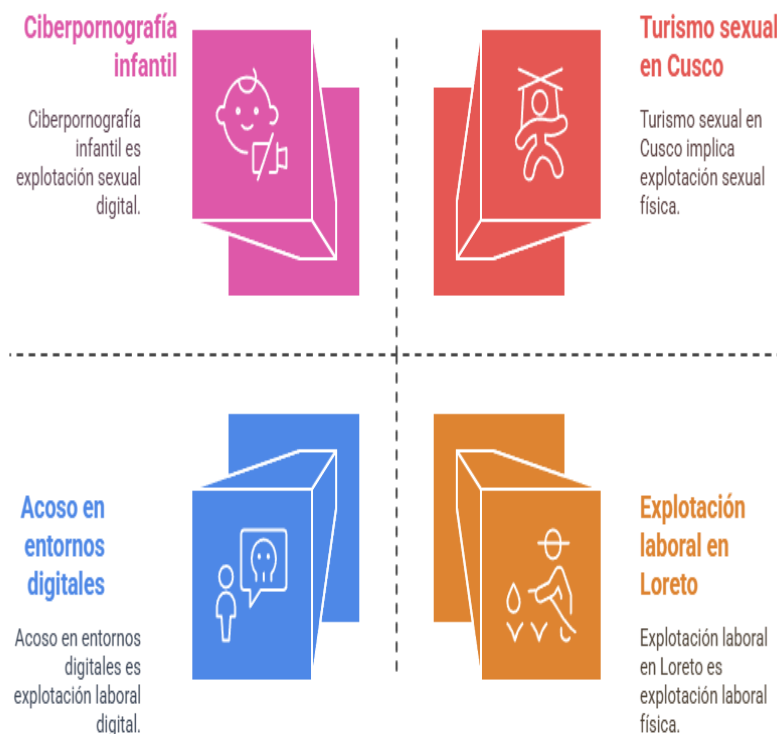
Ciberpornografía infantil

Ciberpornografía infantil es explotación sexual digital.

Turismo sexual en Cusco

Turismo sexual en Cusco implica explotación sexual física.

Acoso en entornos digitales

Acoso en entornos digitales es explotación laboral digital.

Explotación laboral en Loreto

Explotación laboral en Loreto es explotación laboral física.